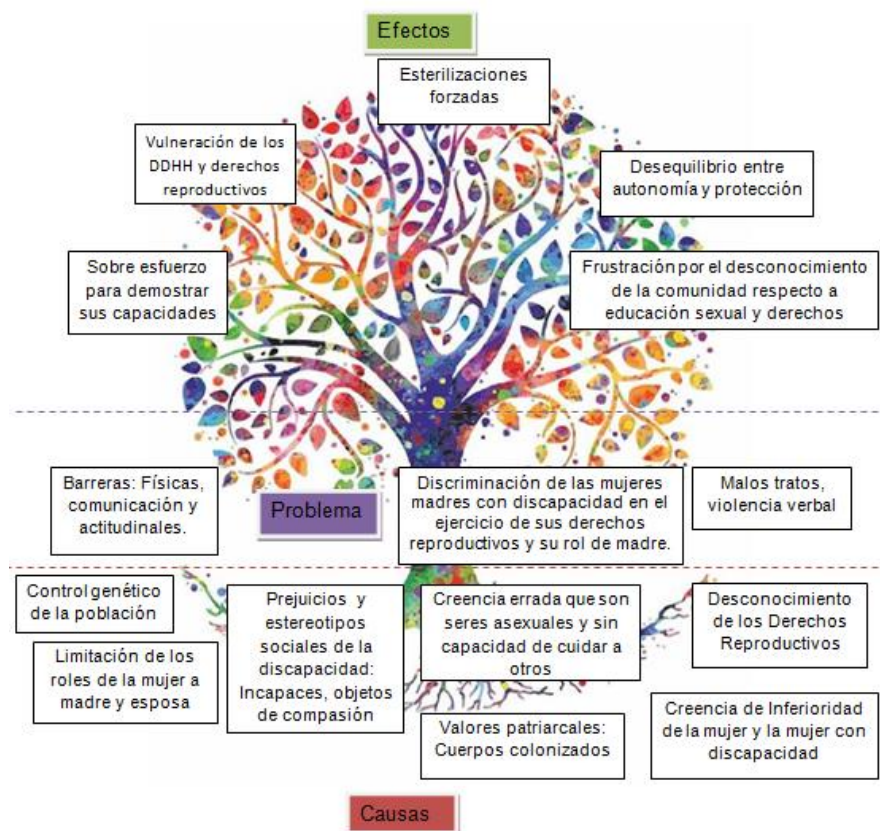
Efectos

Esterilizaciones forzadas

Vulneración de los DDHH y derechos reproductivos

Desequilibrio entre autonomía y protección

Sobre esfuerzo para demostrar sus capacidades

Frustración por el desconocimiento de la comunidad respecto a educación sexual y derechos

Barreras: Físicas, comunicación y actitudinales.

Problema

Discriminación de las mujeres madres con discapacidad en el ejercicio de sus derechos reproductivos y su rol de madre.

Malos tratos, violencia verbal

Control genético de la población

Limitación de los roles de la mujer a madre y esposa

Prejuicios y estereotipos sociales de la discapacidad: Incapaces, objetos de compasión

Creencia errada que son seres asexuales y sin capacidad de cuidar a otros

Desconocimiento de los Derechos Reproductivos

Valores patriarcales: Cuerpos colonizados

Creencia de Inferioridad de la mujer y la mujer con discapacidad

Causas